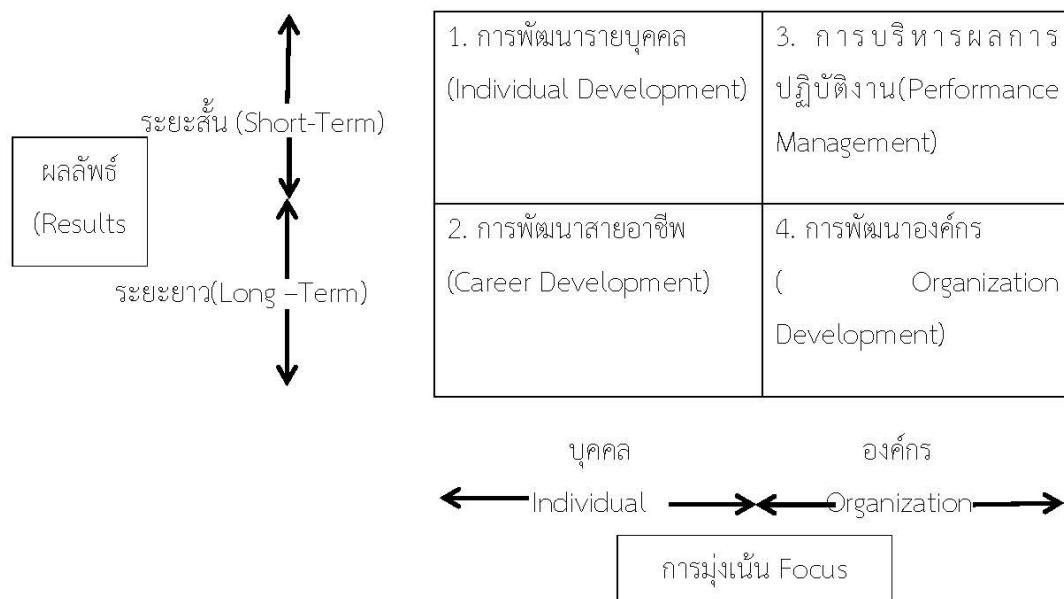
ผลลัพธ์
(Results

ระยะสั้น (Short-Term)

ระยะยาว(Long –Term)

| 1. การพัฒนารายบุคคล (Individual Development) | 3. การบริหารผลการปฏิบัติงาน(Performance Management) |
|---|---|
| 2. การพัฒนาสายอาชีพ (Career Development) | 4. การพัฒนาองค์กร ( Organization Development) |

บุคคล
Individual

องค์กร
Organization

การมุ่งเน้น Focus